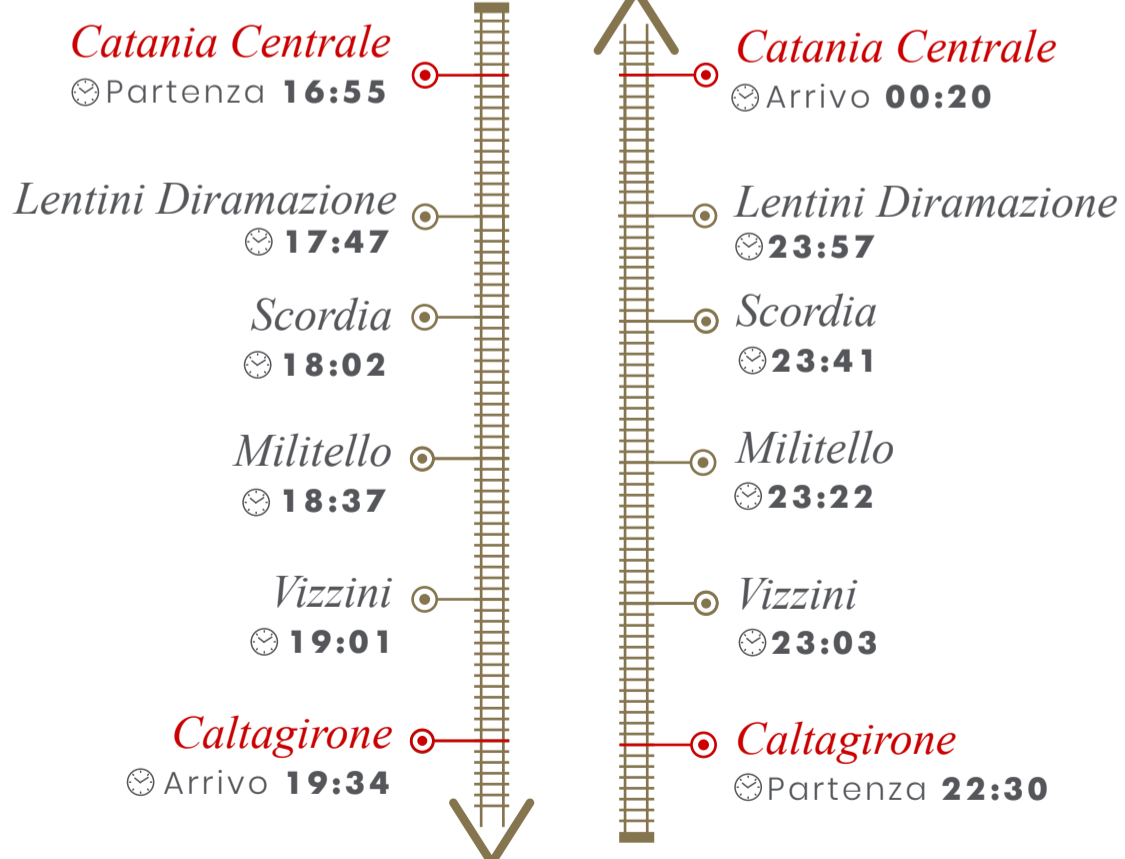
Catania Centrale
Partenza 16:55

Lentini Diramazione
17:47

Scordia
18:02

Militello
18:37

Vizzini
19:01

Caltagirone
Arrivo 19:34

Catania Centrale
Arrivo 00:20

Lentini Diramazione
23:57

Scordia
23:41

Militello
23:22

Vizzini
23:03

Caltagirone
Partenza 22:30